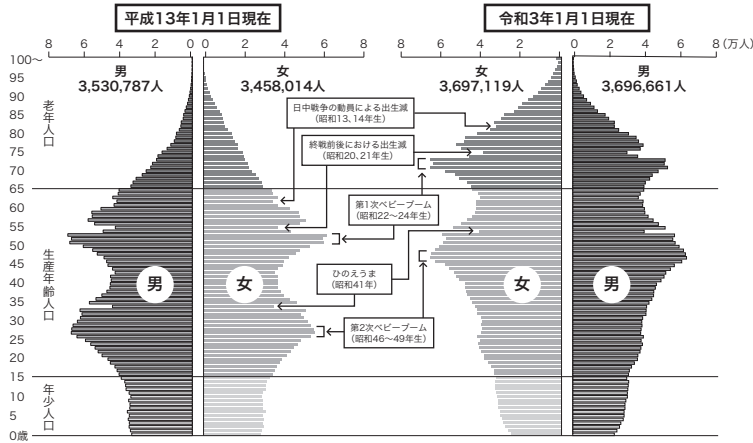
平成13年1月1日現在

令和3年1月1日現在

8 6 4 2 0 0 2 4 6 8

8 6 4 2 0 0 2 4 6 8（万人）

100～
95
90
85
80
75
70
65
60
55
50
45
40
35
30
25
20
15
10
5
0歳

老年人口

生産年齢人口

年少人口

男
3,530,787人

女
3,458,014人

女
3,697,119人

男
3,696,661人

日中戦争の動員による出生減
（昭和13、14年生）

終戦前後における出生減
（昭和20、21年生）

第1次ベビーブーム
（昭和22～24年生）

ひのえうま
（昭和41年）

第2次ベビーブーム
（昭和46～49年生）

男

女

女

男